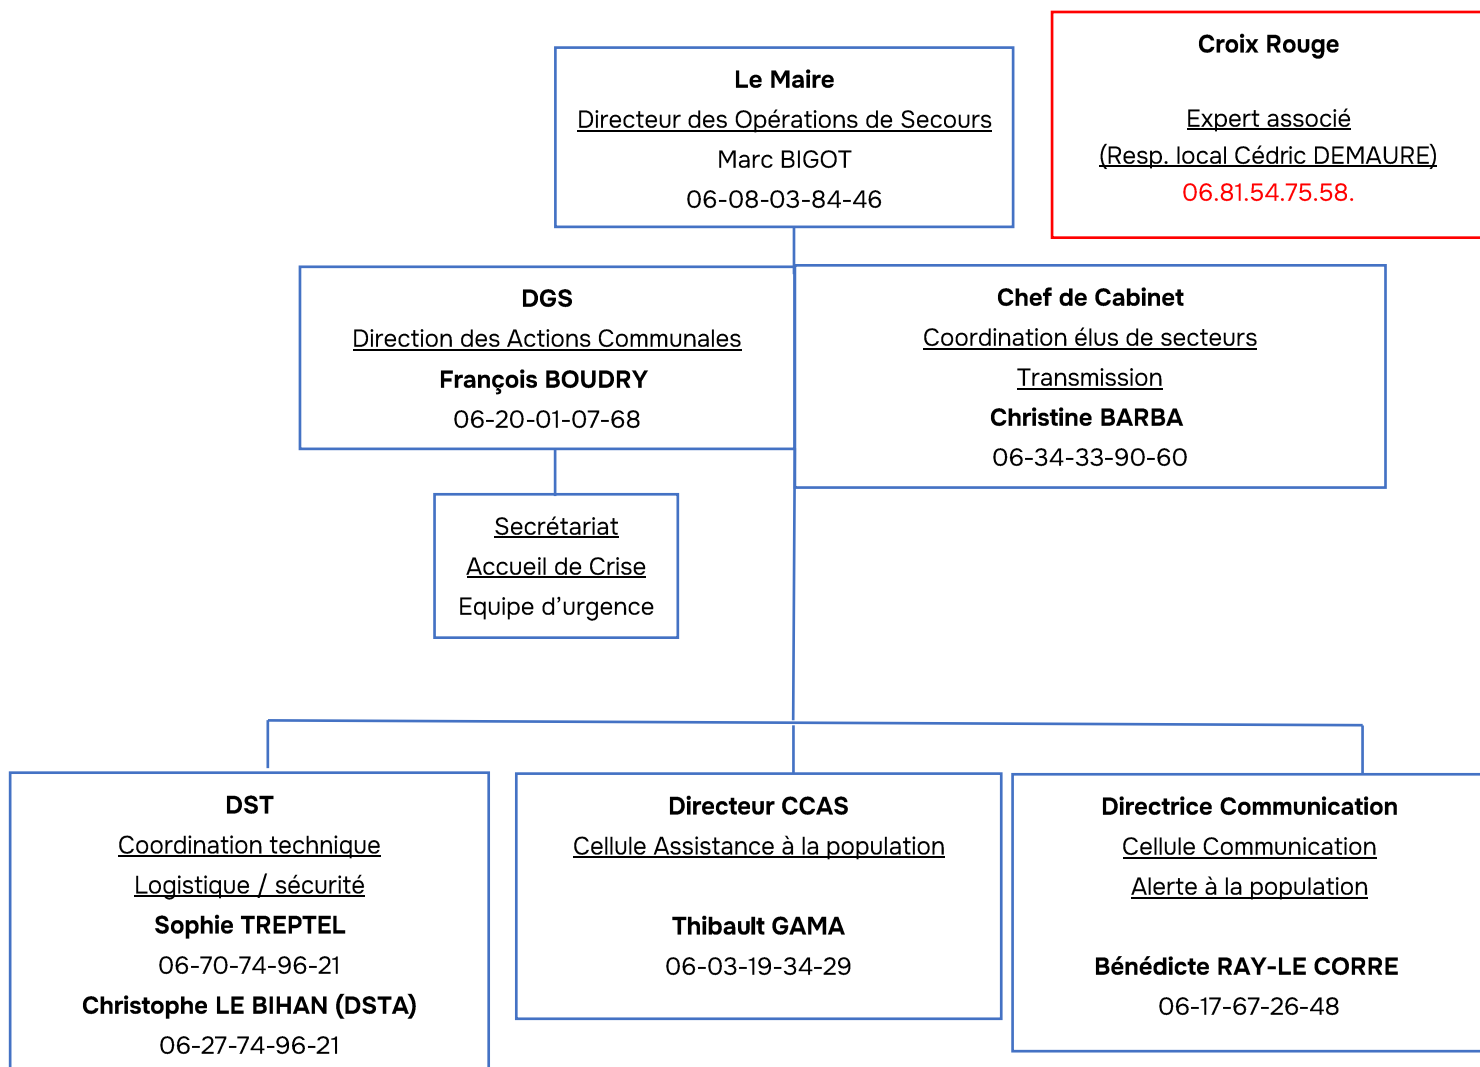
Le Maire
Directeur des Opérations de Secours
Marc BIGOT
06-08-03-84-46

Croix Rouge

Expert associé
(Resp. local Cédric DEMAURE)
06.81.54.75.58.

DGS
Direction des Actions Communales
François BOUDRY
06-20-01-07-68

Chef de Cabinet
Coordination élus de secteurs
Transmission
Christine BARBA
06-34-33-90-60

Secrétariat
Accueil de Crise
Equipe d'urgence

DST
Coordination technique
Logistique / sécurité
Sophie TREPTEL
06-70-74-96-21
Christophe LE BIHAN (DSTA)
06-27-74-96-21

Directeur CCAS
Cellule Assistance à la population

Thibault GAMA
06-03-19-34-29

Directrice Communication
Cellule Communication
Alerte à la population

Bénédicte RAY-LE CORRE
06-17-67-26-48